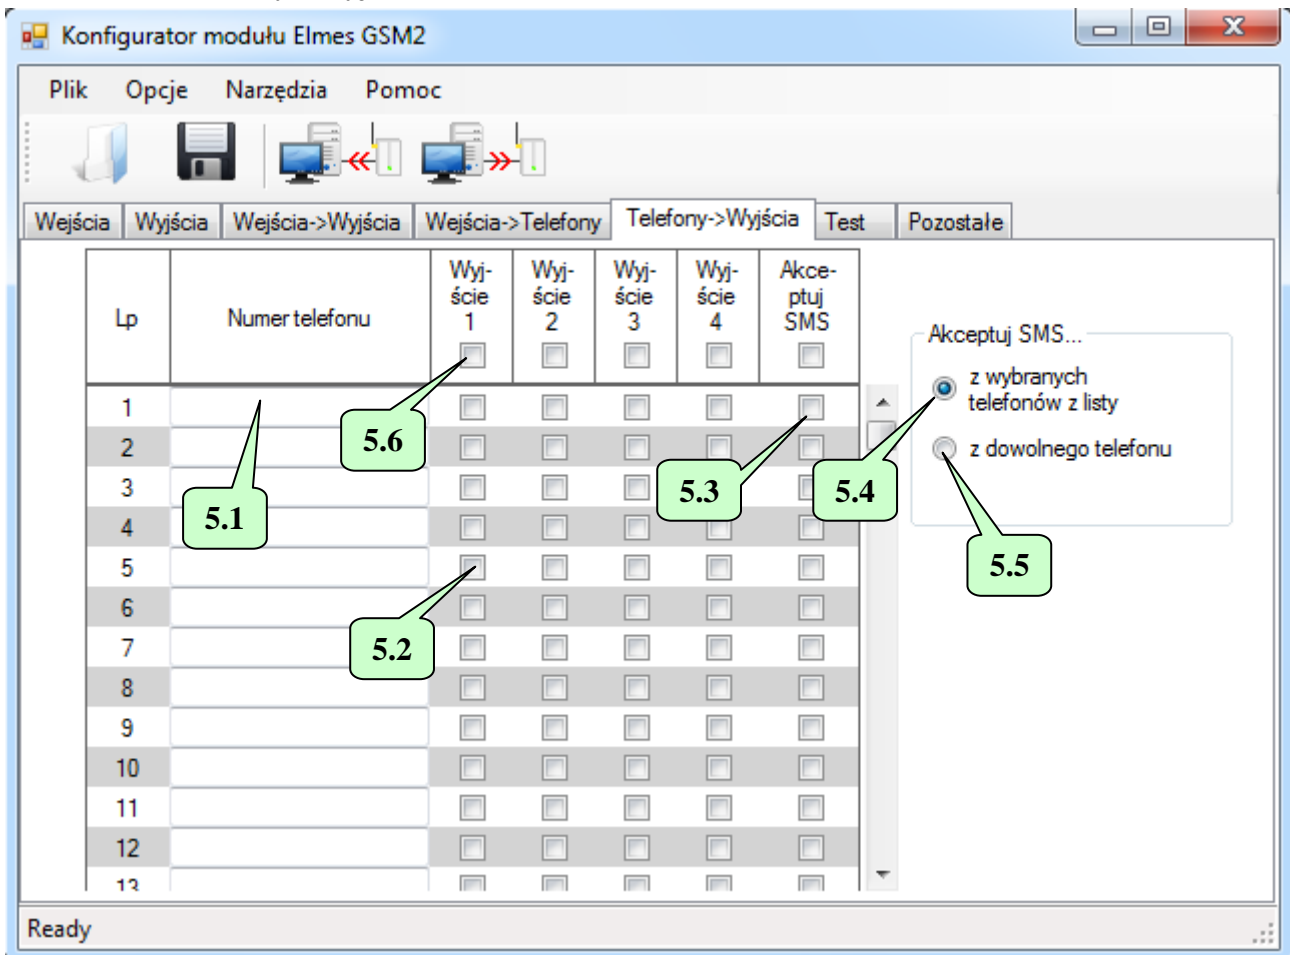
Konfigurator modułu Elmes GSM2

Plik Opcje Narzędzia Pomoc

Wejścia | Wyjścia | Wejścia->Wyjścia | Wejścia->Telefony | Telefony->Wyjścia | Test | Pozostałe

| Lp | Numer telefonu | Wyjście 1 | Wyjście 2 | Wyjście 3 | Wyjście 4 | Akceptuj SMS |
|---|---|---|---|---|---|---|
| 1 | | | | | | |
| 2 | | | | | | |
| 3 | | | | | | |
| 4 | | | | | | |
| 5 | | | | | | |
| 6 | | | | | | |
| 7 | | | | | | |
| 8 | | | | | | |
| 9 | | | | | | |
| 10 | | | | | | |
| 11 | | | | | | |
| 12 | | | | | | |
| 13 | | | | | | |

5.6 5.1 5.3 5.4 5.2 5.5

Akceptuj SMS...
z wybranych telefonów z listy
z dowolnego telefonu

Ready